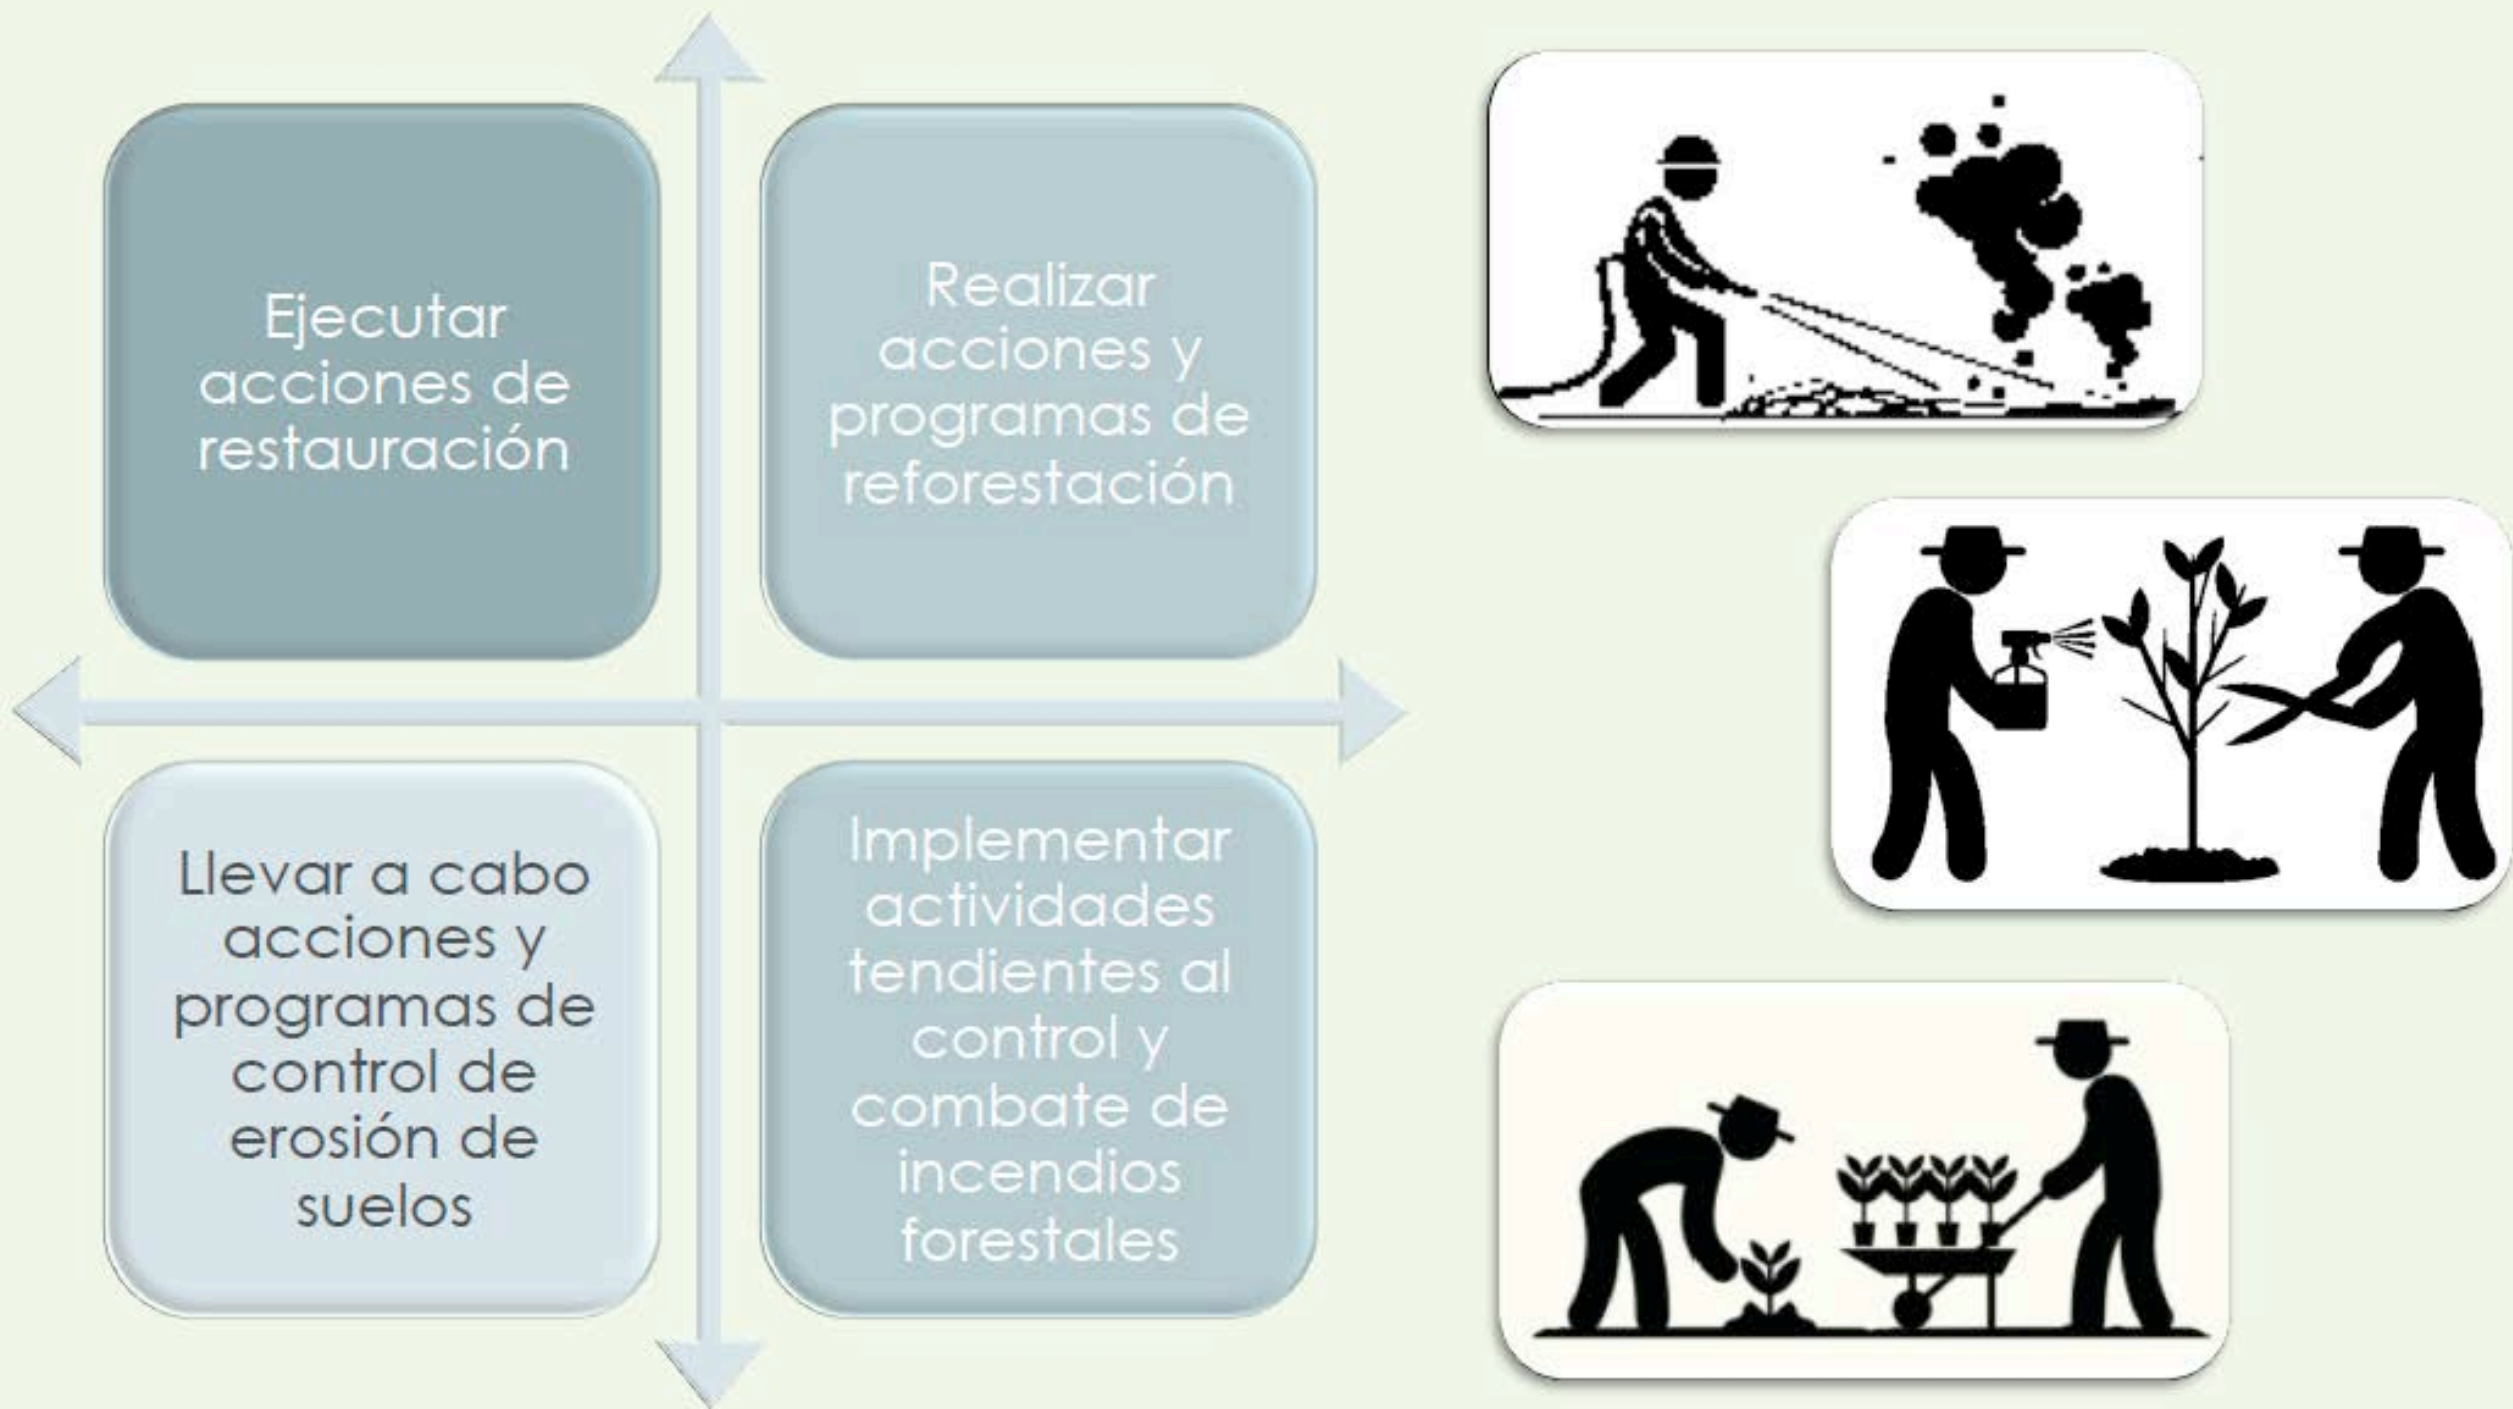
Ejecutar acciones de restauración

Realizar acciones y programas de reforestación

Llevar a cabo acciones y programas de control de erosión de suelos

Implementar actividades tendientes al control y combate de incendios forestales